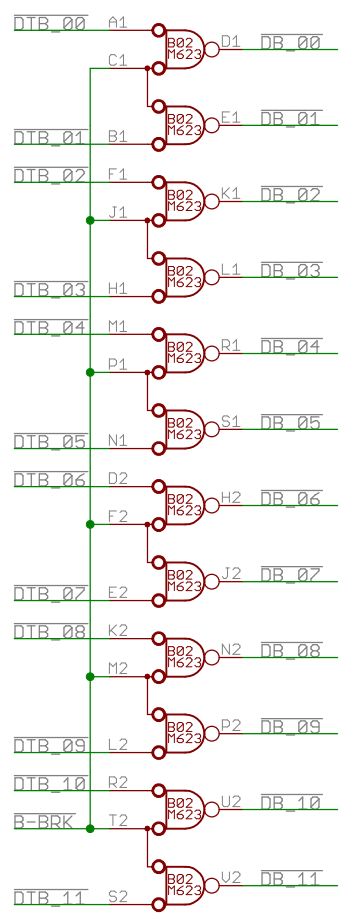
$\overline{DTB\_00}$ A1 B02 M623 D1 $\overline{DB\_00}$
C1
B02 M623 E1 $\overline{DB\_01}$
$\overline{DTB\_01}$ B1
$\overline{DTB\_02}$ F1 B02 M623 K1 $\overline{DB\_02}$
J1
B02 M623 L1 $\overline{DB\_03}$
$\overline{DTB\_03}$ H1
$\overline{DTB\_04}$ M1 B02 M623 R1 $\overline{DB\_04}$
P1
B02 M623 S1 $\overline{DB\_05}$
$\overline{DTB\_05}$ N1
$\overline{DTB\_06}$ D2 B02 M623 H2 $\overline{DB\_06}$
F2
B02 M623 J2 $\overline{DB\_07}$
$\overline{DTB\_07}$ E2
$\overline{DTB\_08}$ K2 B02 M623 N2 $\overline{DB\_08}$
M2
B02 M623 P2 $\overline{DB\_09}$
$\overline{DTB\_09}$ L2
$\overline{DTB\_10}$ R2 B02 M623 U2 $\overline{DB\_10}$
B-BRK T2
B02 M623 V2 $\overline{DB\_11}$
$\overline{DTB\_11}$ S2